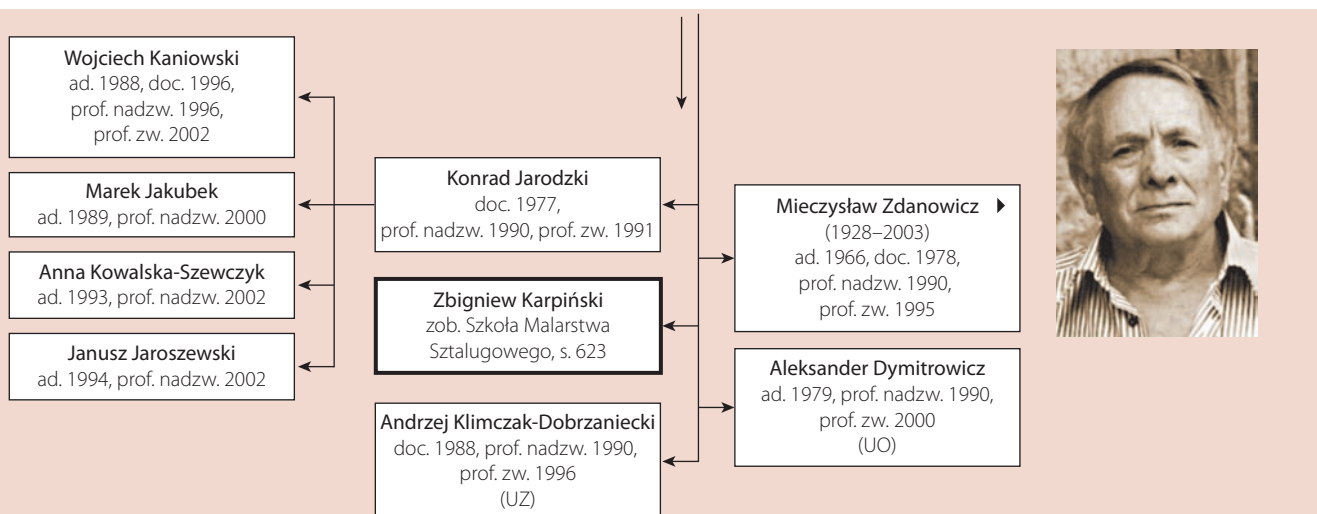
Wojciech Kaniowski
ad. 1988, doc. 1996, prof. nadzw. 1996, prof. zw. 2002

Marek Jakubek
ad. 1989, prof. nadzw. 2000

Anna Kowalska-Szewczyk
ad. 1993, prof. nadzw. 2002

Janusz Jaroszewski
ad. 1994, prof. nadzw. 2002

Konrad Jarodzki
doc. 1977, prof. nadzw. 1990, prof. zw. 1991

Zbigniew Karpiński
zob. Szkoła Malarstwa Sztalugowego, s. 623

Andrzej Klimczak-Dobrzaniecki
doc. 1988, prof. nadzw. 1990, prof. zw. 1996
(UZ)

Mieczysław Zdanowicz
(1928–2003)
ad. 1966, doc. 1978, prof. nadzw. 1990, prof. zw. 1995

Aleksander Dymitrowicz
ad. 1979, prof. nadzw. 1990, prof. zw. 2000
(UO)